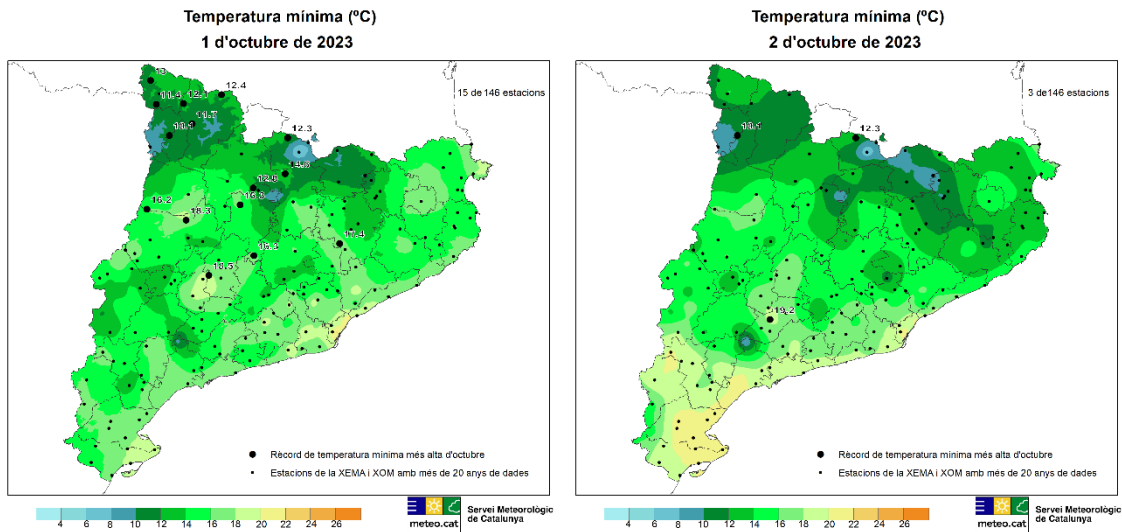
Temperatura mínima (ºC)
1 d'octubre de 2023

15 de 146 estacions

13
12.4
11.4
12.1
11.7
10.1
12.3
13.6
12.9
15.2
16.3
16.8
17.4
16.3
18.5

Rècord de temperatura mínima més alta d'octubre
Estacions de la XEMA i XOM amb més de 20 anys de dades

4 6 8 10 12 14 16 18 20 22 24 26

Servei Meteorològic de Catalunya
meteo.cat

Temperatura mínima (ºC)
2 d'octubre de 2023

3 de146 estacions

10.1
12.3
19.2

Rècord de temperatura mínima més alta d'octubre
Estacions de la XEMA i XOM amb més de 20 anys de dades

4 6 8 10 12 14 16 18 20 22 24 26

Servei Meteorològic de Catalunya
meteo.cat